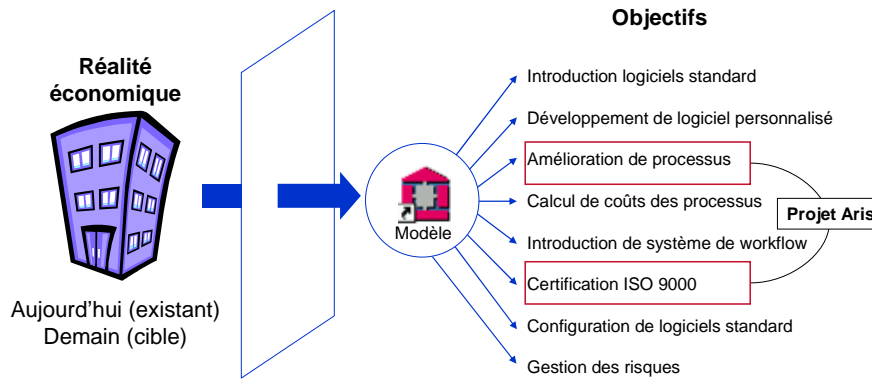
Réalité économique

Aujourd'hui (existant)
Demain (cible)

Modèle

Objectifs

Introduction logiciels standard

Développement de logiciel personnalisé

Amélioration de processus

Calcul de coûts des processus

Introduction de système de workflow

Certification ISO 9000

Configuration de logiciels standard

Gestion des risques

Projet Aris